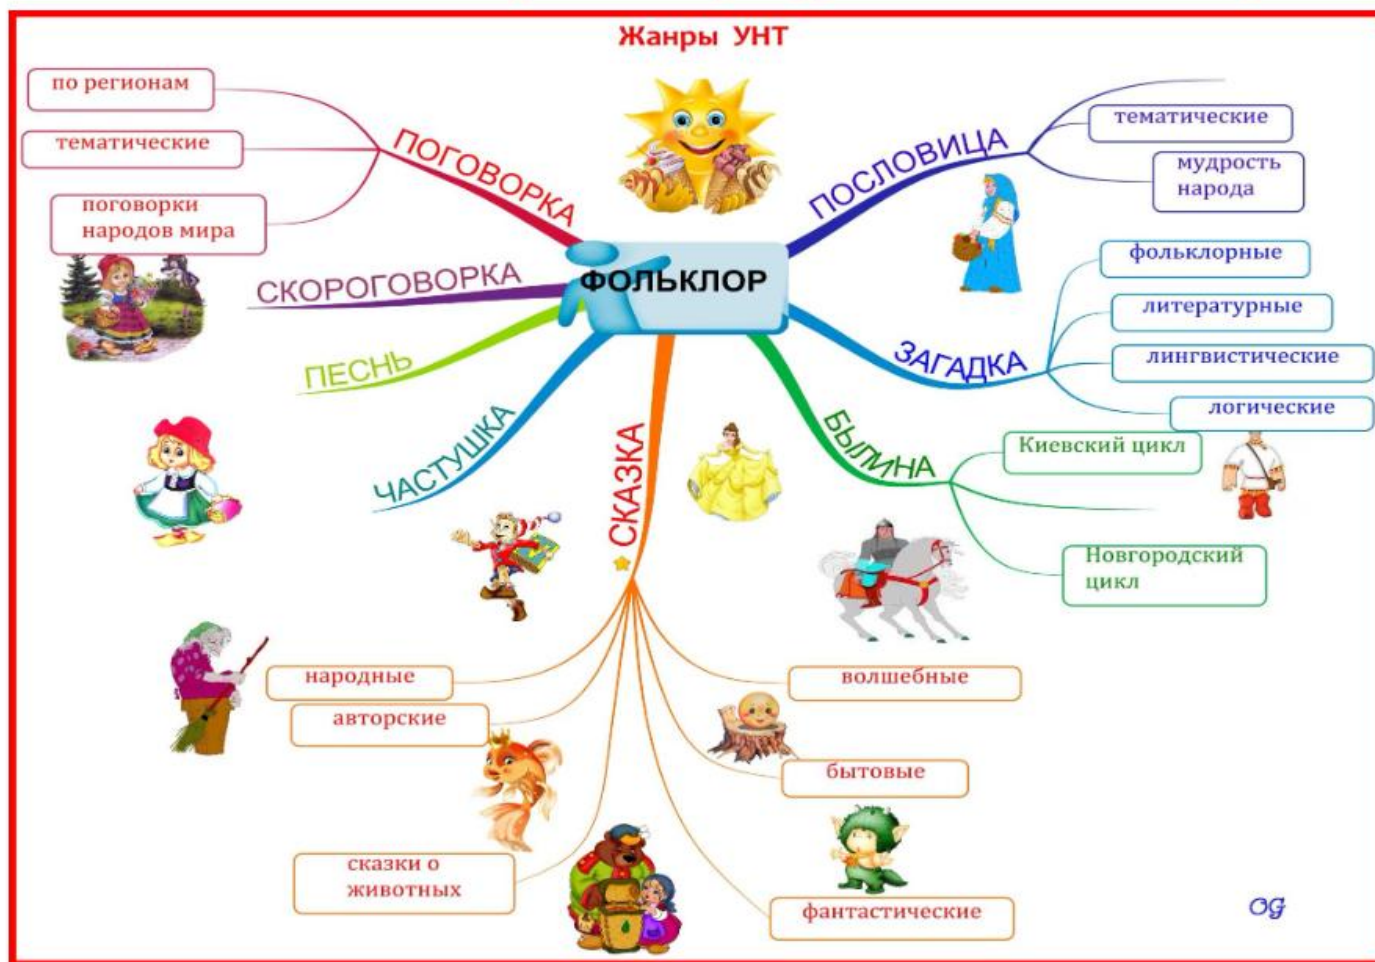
Жанры УНТ

ФОЛЬКЛОР

ПОГОВОРКА

по регионам

тематические

поговорки народов мира

СКОРОГОВОРКА

ПЕСНЬ

ЧАСТУШКА

ПОСЛОВИЦА

тематические

мудрость народа

ЗАГАДКА

фольклорные

литературные

лингвистические

логические

БЫЛИНА

Киевский цикл

Новгородский цикл

СКАЗКА

народные

авторские

сказки о животных

волшебные

бытовые

фантастические

OG